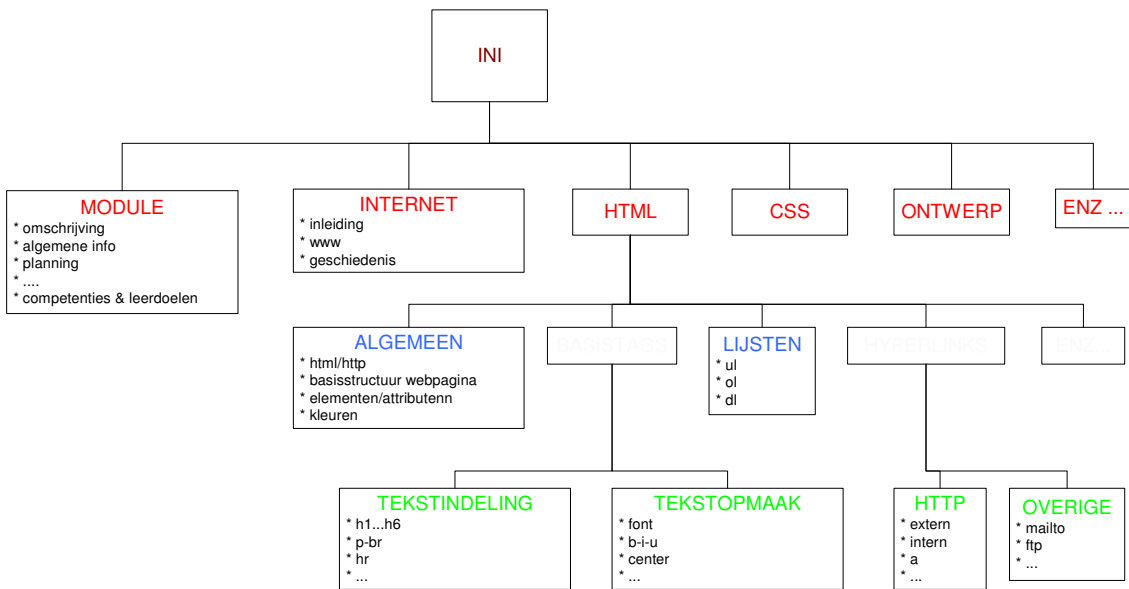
INI

MODULE
* omschrijving
* algemene info
* planning
* ....
* competenties & leerdoelen

INTERNET
* inleiding
* www
* geschiedenis

HTML

CSS

ONTWERP

ENZ ...

ALGEMEEN
* html/http
* basisstructuur webpagina
* elementen/attributenn
* kleuren

BASISTAGS

LIJSTEN
* ul
* ol
* dl

HYPERLINKS

ENZ

TEKSTINDELING
* h1...h6
* p-br
* hr
* ...

TEKSTOPMAAK
* font
* b-i-u
* center
* ...

HTTP
* extern
* intern
* a
* ...

OVERIGE
* mailto
* ftp
* ...